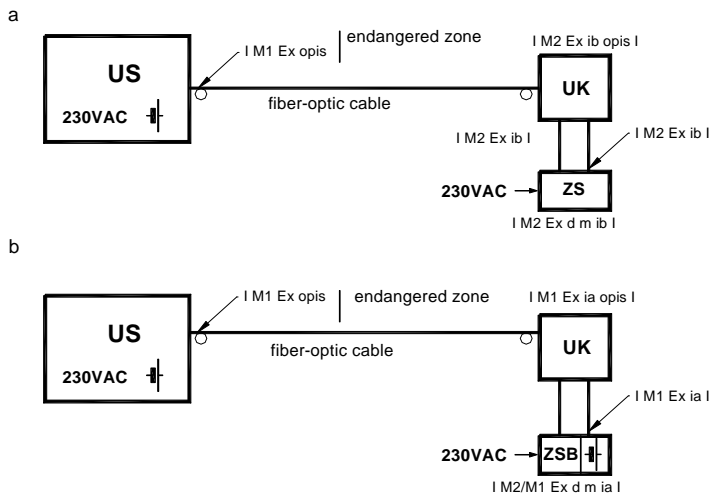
a

I M1 Ex opis

endangered zone

I M2 Ex ib opis I

US

230VAC

fiber-optic cable

UK

I M2 Ex ib I

I M2 Ex ib I

230VAC

ZS

I M2 Ex d m ib I

b

I M1 Ex opis

endangered zone

I M1 Ex ia opis I

US

230VAC

fiber-optic cable

UK

I M1 Ex ia I

230VAC

ZSB

I M2/M1 Ex d m ia I